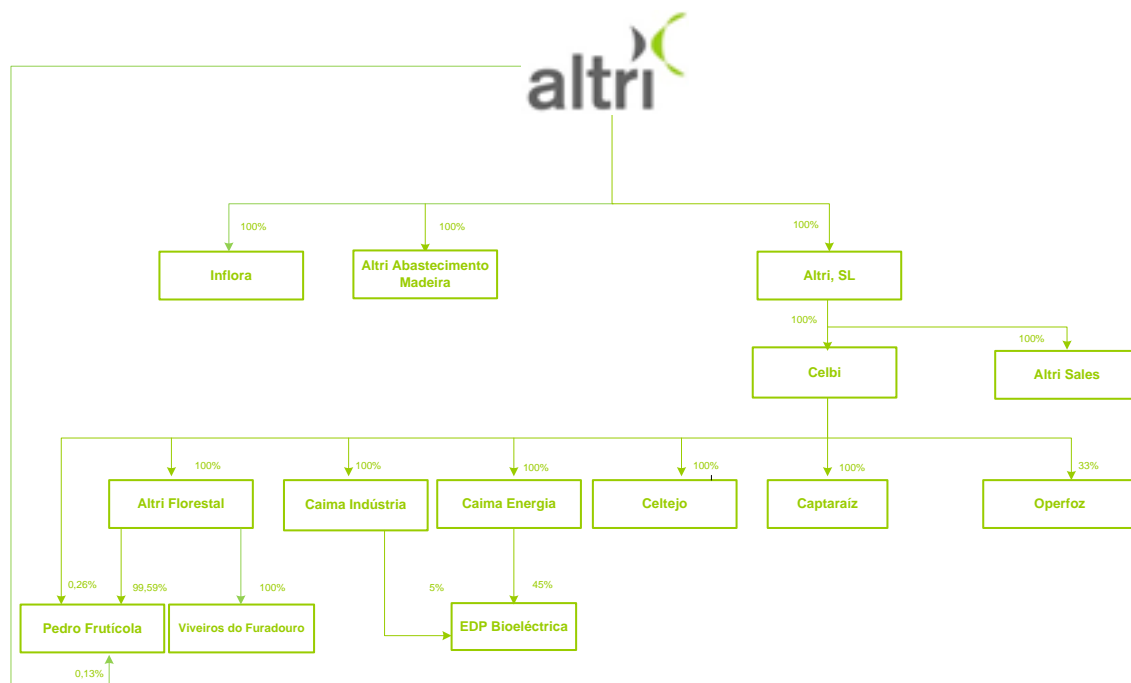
altri

100%

Inflora

100%

Altri Abastecimento Madeira

100%

Altri, SL

100%

Celbi

100%

Altri Sales

100%

Altri Florestal

100%

Caima Indústria

100%

Caima Energia

100%

Celtejo

100%

Captaraíz

33%

Operfoz

0,26%

99,59%

100%

5%

45%

Pedro Frutícola

Viveiros do Furadouro

EDP Bioeléctrica

0,13%